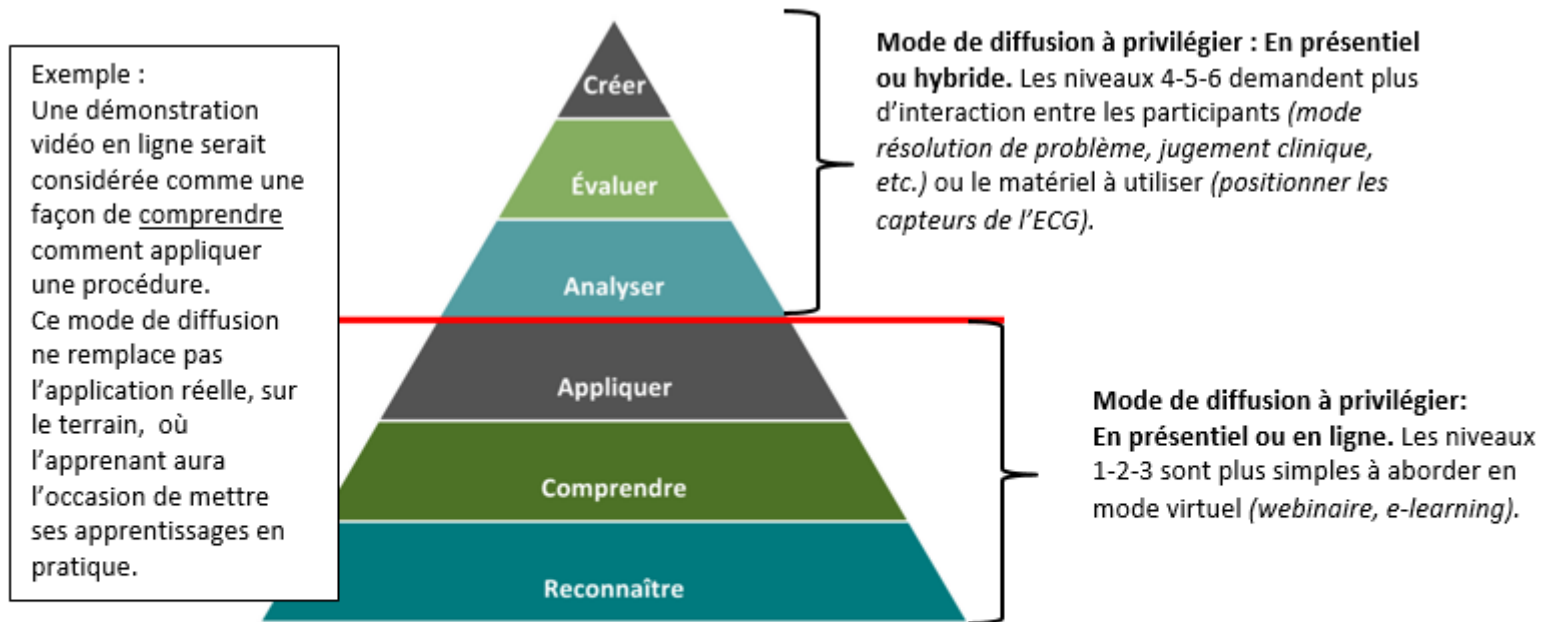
Exemple :
Une démonstration vidéo en ligne serait considérée comme une façon de comprendre comment appliquer une procédure.
Ce mode de diffusion ne remplace pas l'application réelle, sur le terrain, où l'apprenant aura l'occasion de mettre ses apprentissages en pratique.

Créer

Évaluer

Analyser

Appliquer

Comprendre

Reconnaître

Mode de diffusion à privilégier : En présentiel ou hybride. Les niveaux 4-5-6 demandent plus d'interaction entre les participants (mode résolution de problème, jugement clinique, etc.) ou le matériel à utiliser (positionner les capteurs de l'ECG).

Mode de diffusion à privilégier:
En présentiel ou en ligne. Les niveaux 1-2-3 sont plus simples à aborder en mode virtuel (webinaire, e-learning).